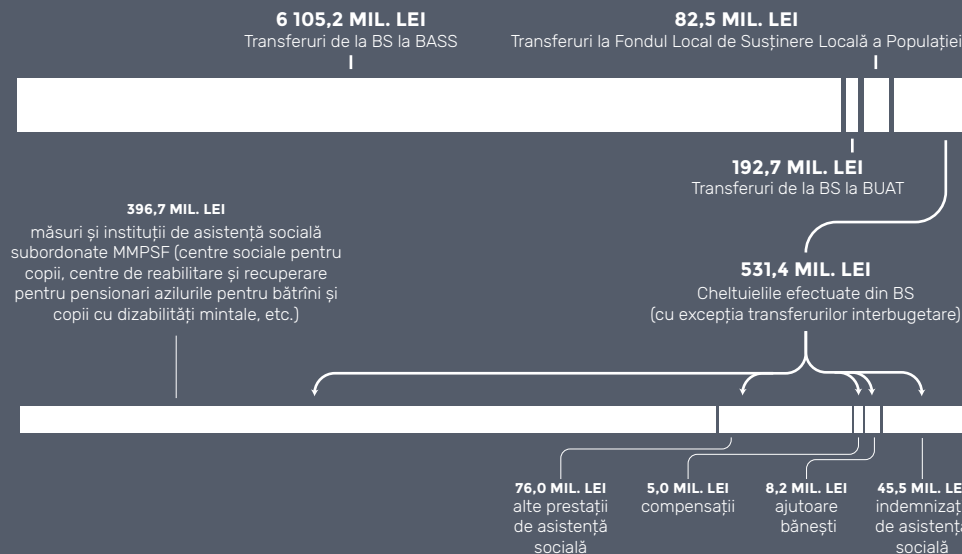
6 105,2 MIL. LEI
Transferuri de la BS la BASS

82,5 MIL. LEI
Transferuri la Fondul Local de Susținere Locală a Populației

192,7 MIL. LEI
Transferuri de la BS la BUAT

396,7 MIL. LEI
măsuri și instituții de asistență socială subordonate MMPSF (centre sociale pentru copii, centre de reabilitare și recuperare pentru pensionari azilurile pentru bătrîni și copii cu dizabilități mintale, etc.)

531,4 MIL. LEI
Cheltuielile efectuate din BS (cu excepția transferurilor interbugetare)

76,0 MIL. LEI
alte prestații de asistență socială

5,0 MIL. LEI
compensații

8,2 MIL. LEI
ajutoare bănești

45,5 MIL. LE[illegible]
indemnizaț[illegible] de asistenț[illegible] socială